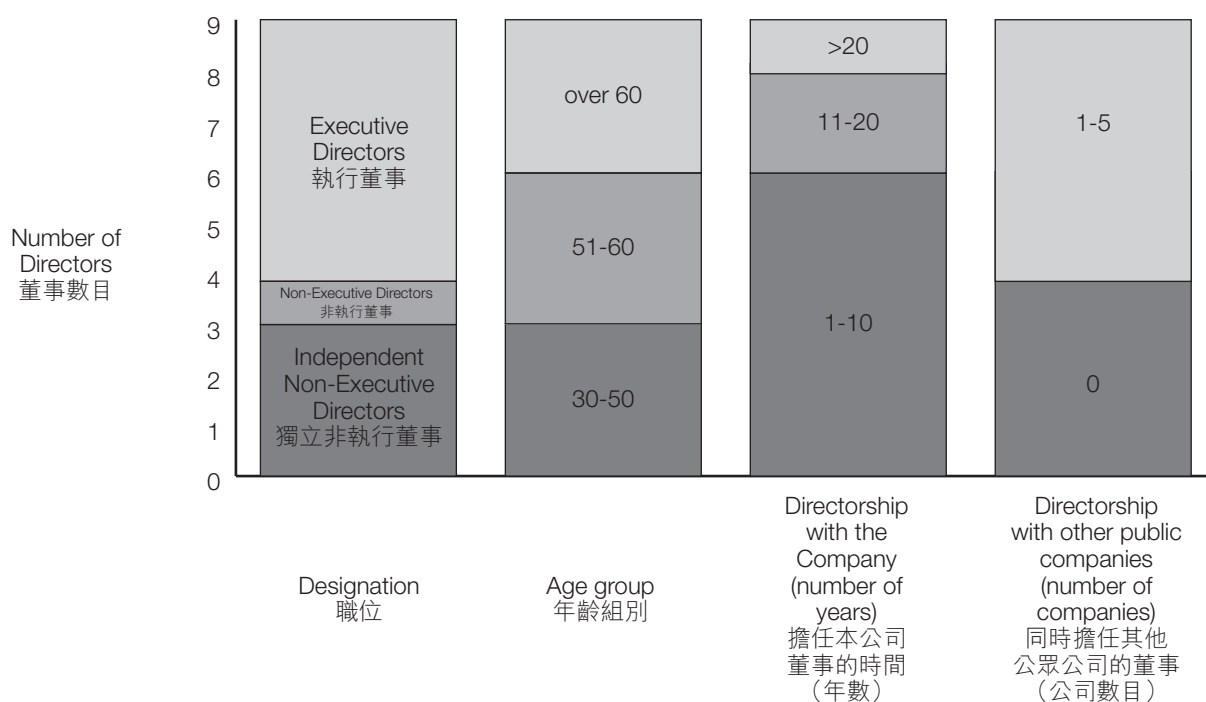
Number of Directors
董事數目

9
8
7
6
5
4
3
2
1
0

Executive Directors
執行董事

Non-Executive Directors
非執行董事

Independent Non-Executive Directors
獨立非執行董事

over 60

51-60

30-50

>20

11-20

1-10

1-5

0

Designation
職位

Age group
年齡組別

Directorship with the Company (number of years)
擔任本公司董事的時間（年數）

Directorship with other public companies (number of companies)
同時擔任其他公眾公司的董事（公司數目）